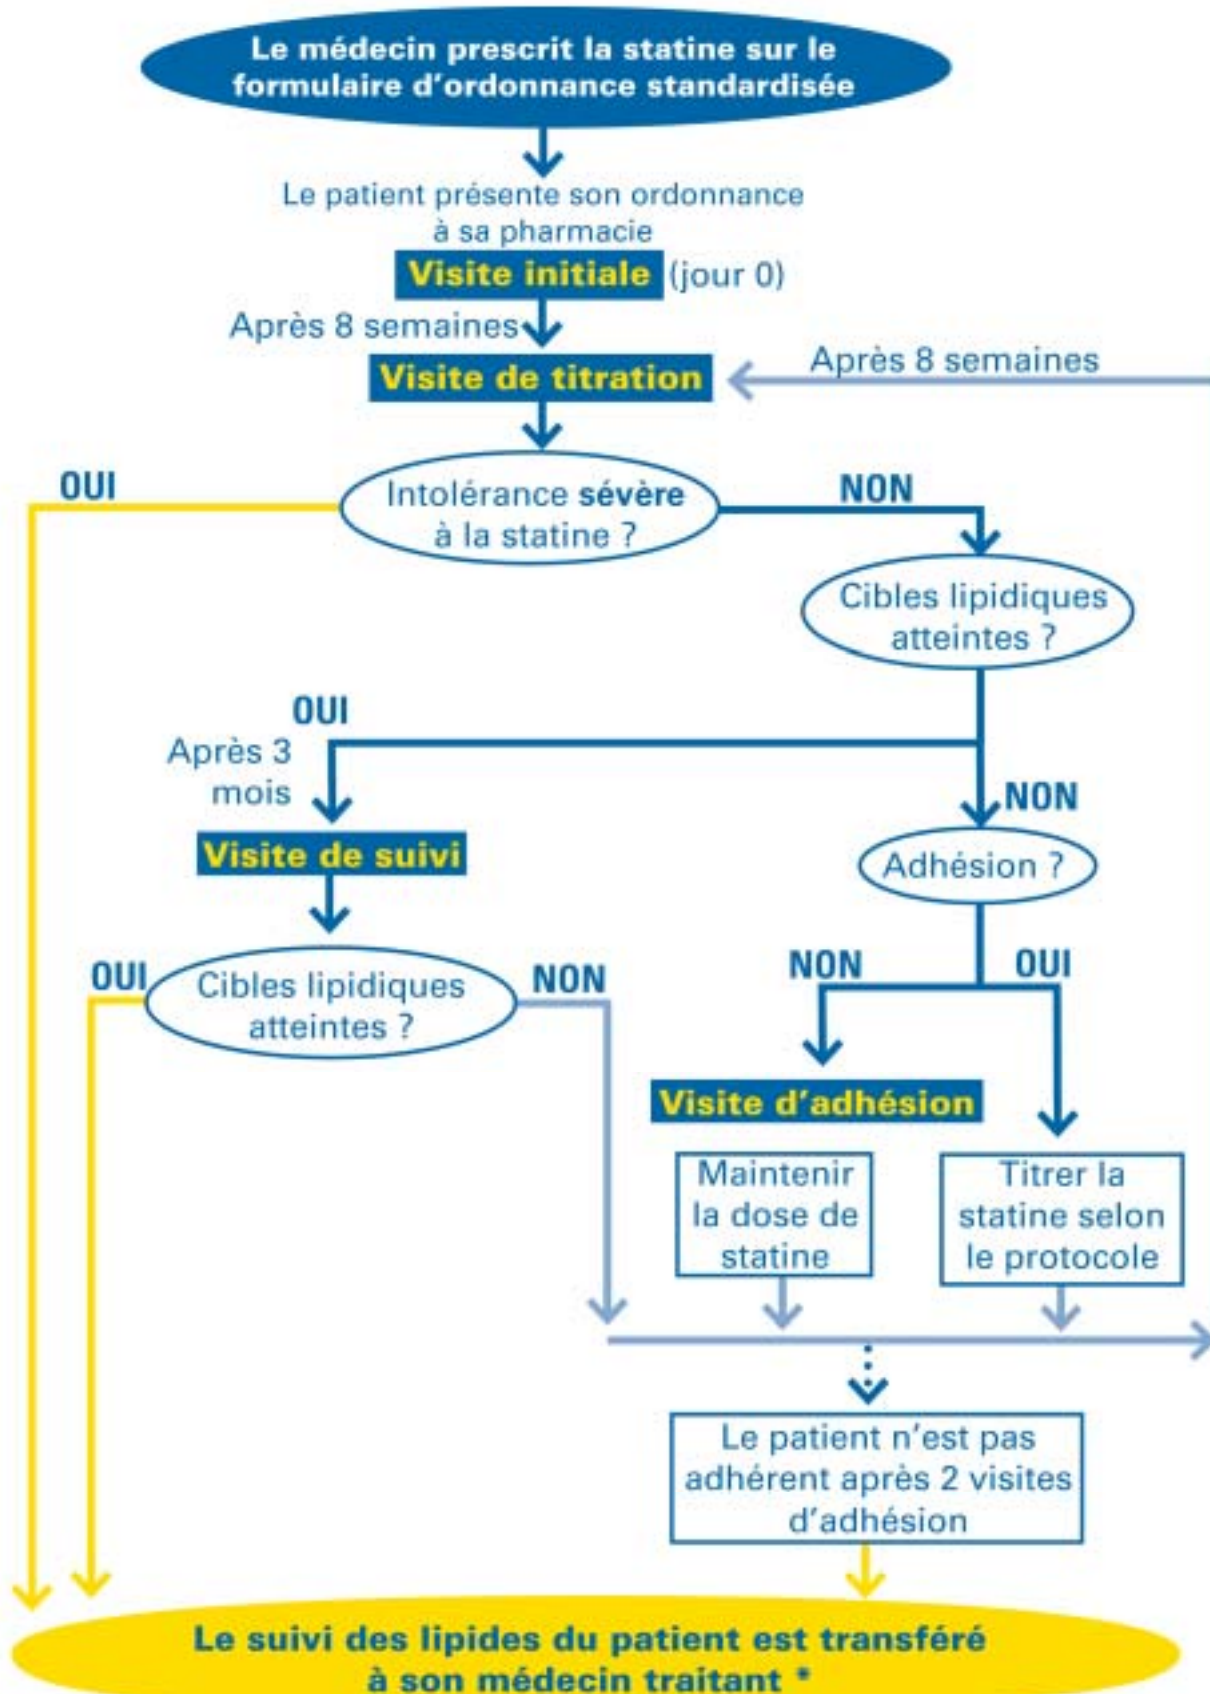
Le médecin prescrit la statine sur le formulaire d'ordonnance standardisée

Le patient présente son ordonnance à sa pharmacie

Visite initiale (jour 0)

Après 8 semaines

Visite de titration

Après 8 semaines

OUI

Intolérance sévère à la statine ?

NON

Cibles lipidiques atteintes ?

OUI

Après 3 mois

NON

Visite de suivi

Adhésion ?

OUI

Cibles lipidiques atteintes ?

NON

NON

OUI

Visite d'adhésion

Maintenir la dose de statine

Titrer la statine selon le protocole

Le patient n'est pas adhérent après 2 visites d'adhésion

Le suivi des lipides du patient est transféré à son médecin traitant *